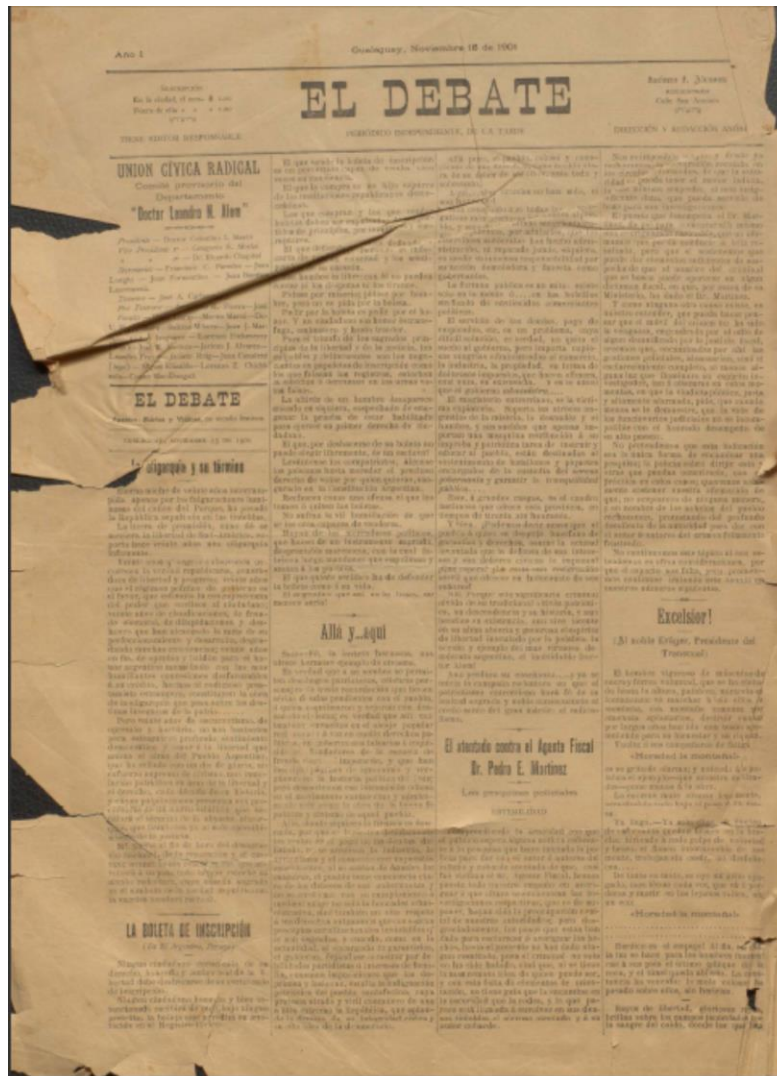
Año I

Gualeguay, Noviembre 16 de 1900

EL DEBATE

PERIÓDICO INDEPENDIENTE, DE LA TARDE

DIRECCIÓN Y REDACCIÓN

UNION CÍVICA RADICAL

Comité provisorio del Departamento

"Doctor Leandro N. Alem"

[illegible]

EL DEBATE

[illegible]

La oligarquía y su término

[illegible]

LA BOLETA DE INSCRIPCIÓN

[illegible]

Allá y...aquí

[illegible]

El atentado contra el Agente Fiscal Dr. Pedro E. Martinez

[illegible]

Excelsior!

(Al noble Krüger, Presidente del Transvaal)

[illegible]